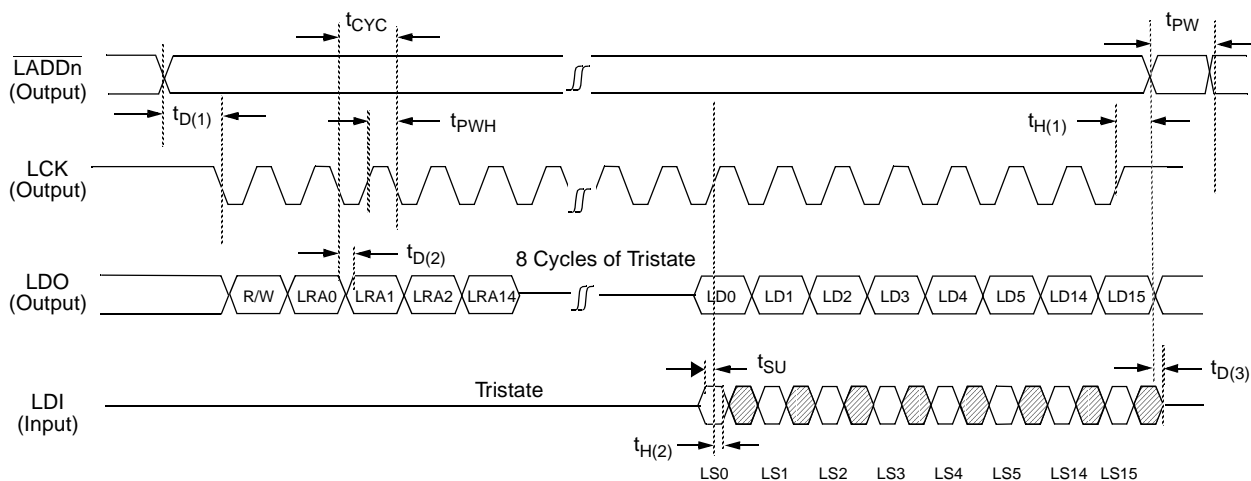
$t_{CYC}$

$t_{PW}$

$\overline{LADDn}$
(Output)

$t_{D(1)}$

$t_{PWH}$

$t_{H(1)}$

LCK
(Output)

$t_{D(2)}$

8 Cycles of Tristate

LDO
(Output)

R/W LRA0 LRA1 LRA2 LRA14

LD0 LD1 LD2 LD3 LD4 LD5 LD14 LD15

$t_{SU}$

$t_{D(3)}$

LDI
(Input)

Tristate

$t_{H(2)}$

LS0 LS1 LS2 LS3 LS4 LS5 LS14 LS15